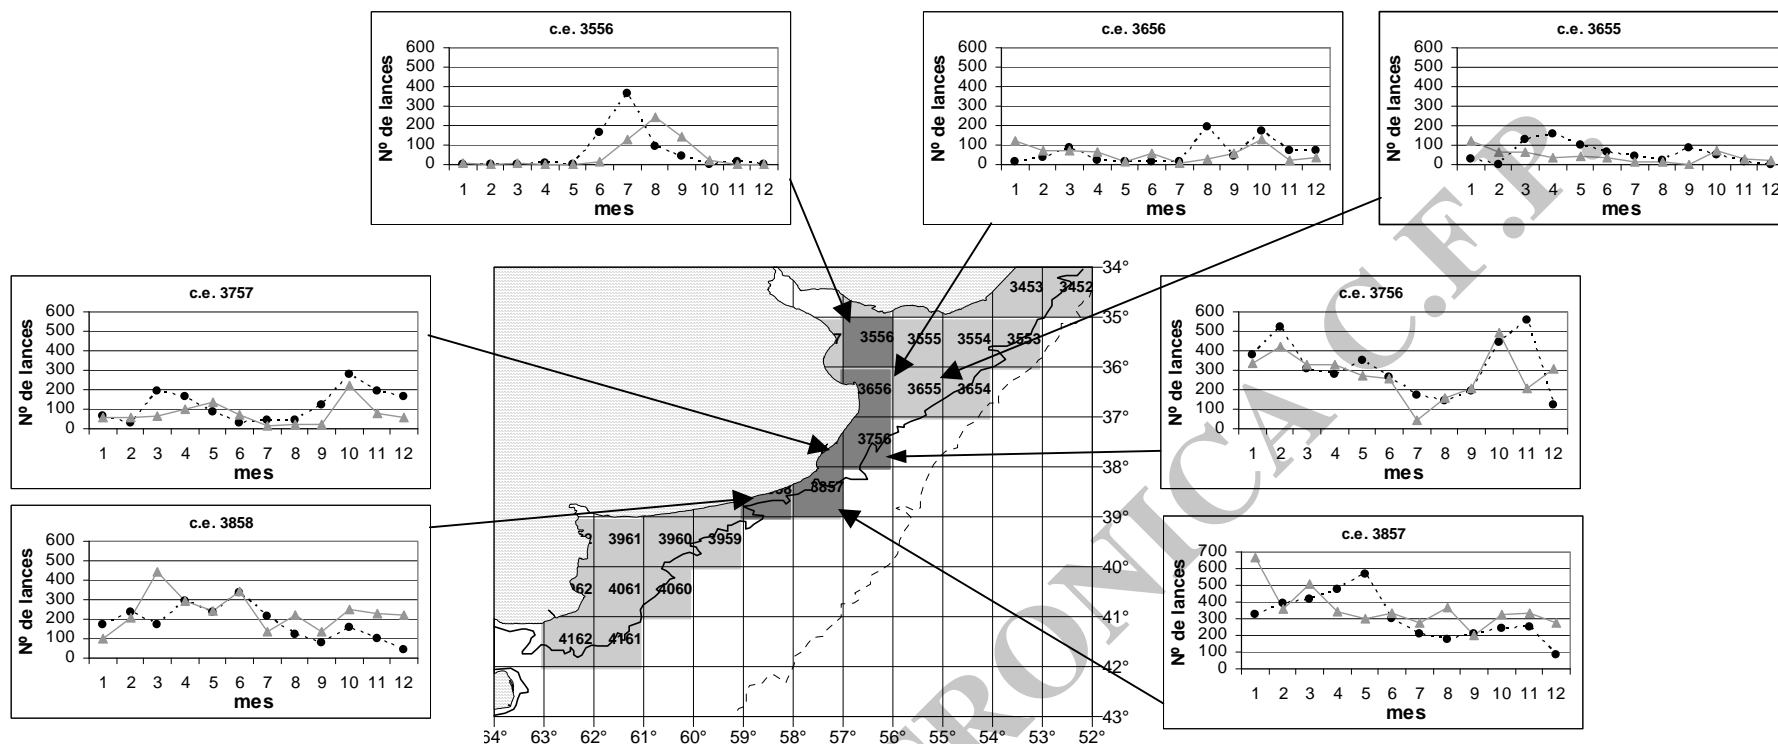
c.e. 3556
Nº de lances
600
500
400
300
200
100
0
1 2 3 4 5 6 7 8 9 10 11 12
mes

c.e. 3656
Nº de lances
600
500
400
300
200
100
0
1 2 3 4 5 6 7 8 9 10 11 12
mes

c.e. 3655
Nº de lances
600
500
400
300
200
100
0
1 2 3 4 5 6 7 8 9 10 11 12
mes

c.e. 3757
Nº de lances
600
500
400
300
200
100
0
1 2 3 4 5 6 7 8 9 10 11 12
mes

c.e. 3756
Nº de lances
600
500
400
300
200
100
0
1 2 3 4 5 6 7 8 9 10 11 12
mes

c.e. 3858
Nº de lances
600
500
400
300
200
100
0
1 2 3 4 5 6 7 8 9 10 11 12
mes

c.e. 3857
Nº de lances
700
600
500
400
300
200
100
0
1 2 3 4 5 6 7 8 9 10 11 12
mes

3453 3452
7 3556 3555 3554 3553
3656 3655 3654
3756
3857
3961 3960 3959
4061 4060
4162 4161

34° 35° 36° 37° 38° 39° 40° 41° 42° 43°
64° 63° 62° 61° 60° 59° 58° 57° 56° 55° 54° 53° 52°

ELECTRONICA C.F.P.